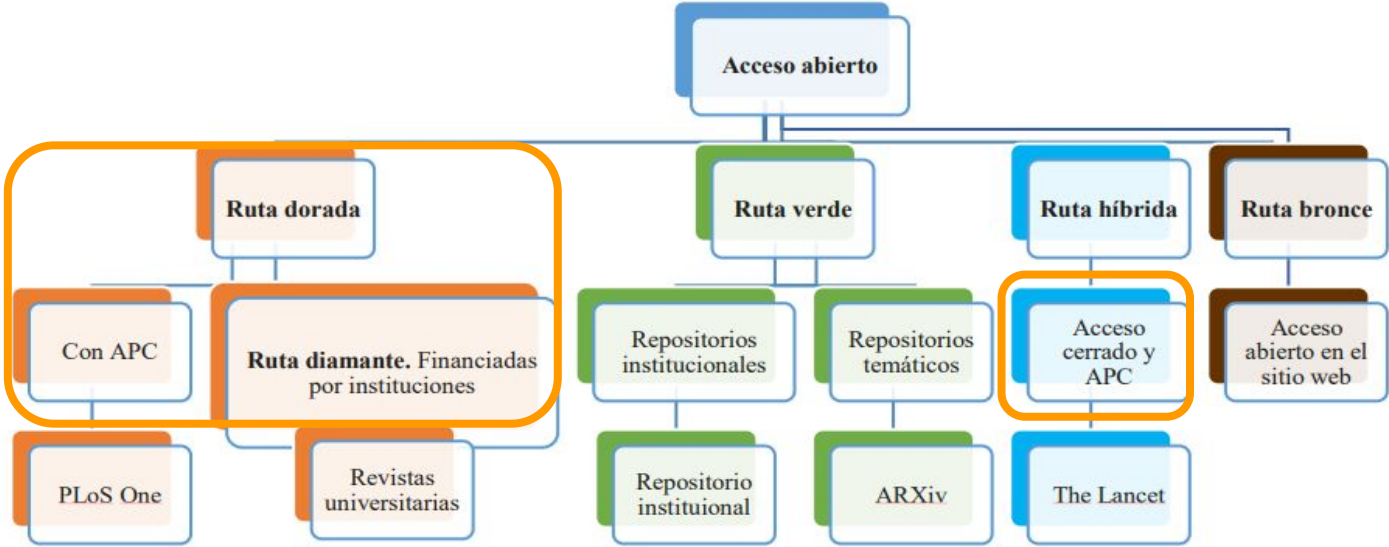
Acceso abierto

Ruta dorada

Con APC

Ruta diamante. Financiadas por instituciones

PLoS One

Revistas universitarias

Ruta verde

Repositorios institucionales

Repositorios temáticos

Repositorio instituional

ARXiv

Ruta híbrida

Acceso cerrado y APC

The Lancet

Ruta bronce

Acceso abierto en el sitio web